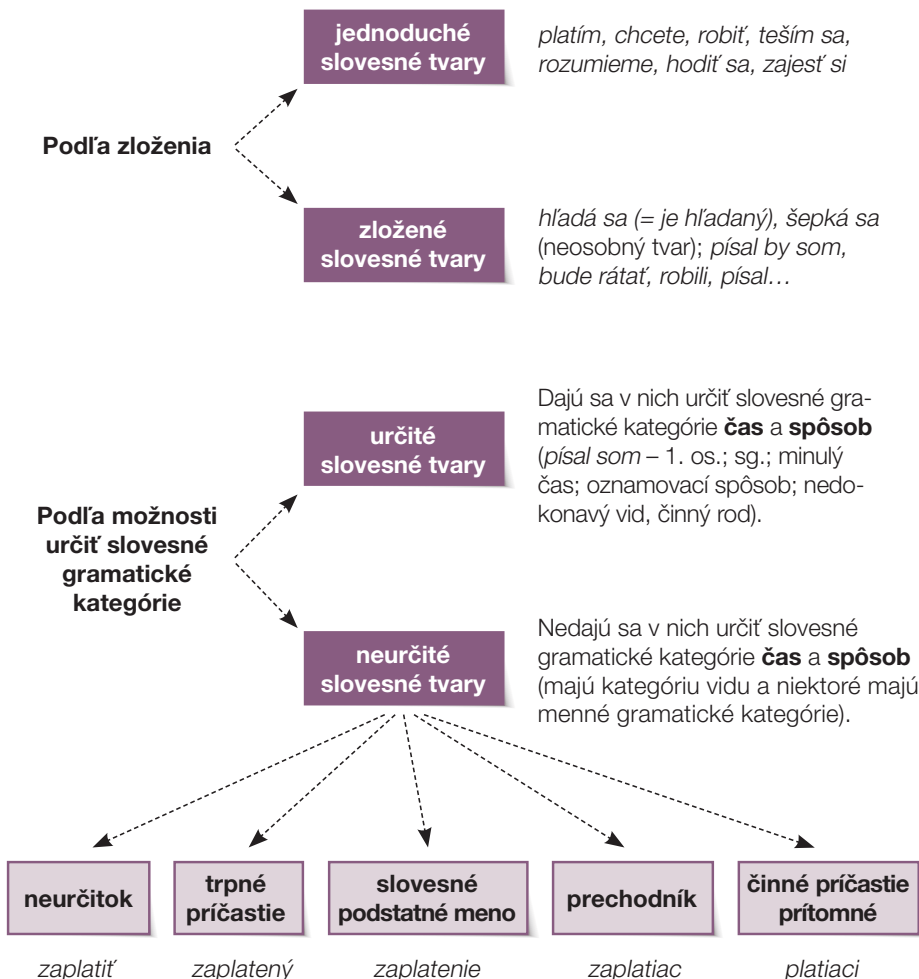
jednoduché slovesné tvary

platím, chcete, robiť, teším sa, rozumieme, hodiť sa, zajesť si

Podľa zloženia

zložené slovesné tvary

hľadá sa (= je hľadaný), šepká sa (neosobný tvar); písal by som, bude rátať, robili, písal…

určité slovesné tvary

Dajú sa v nich určiť slovesné gramatické kategórie **čas** a **spôsob** (písal som – 1. os.; sg.; minulý čas; oznamovací spôsob; nedokonavý vid, činný rod).

Podľa možnosti určiť slovesné gramatické kategórie

neurčité slovesné tvary

Nedajú sa v nich určiť slovesné gramatické kategórie **čas** a **spôsob** (majú kategóriu vidu a niektoré majú menné gramatické kategórie).

| neurčitok | trpné príčastie | slovesné podstatné meno | prechodník | činné príčastie prítomné |
|---|---|---|---|---|
| zaplatiť | zaplatený | zaplatenie | zaplatiac | platiaci |